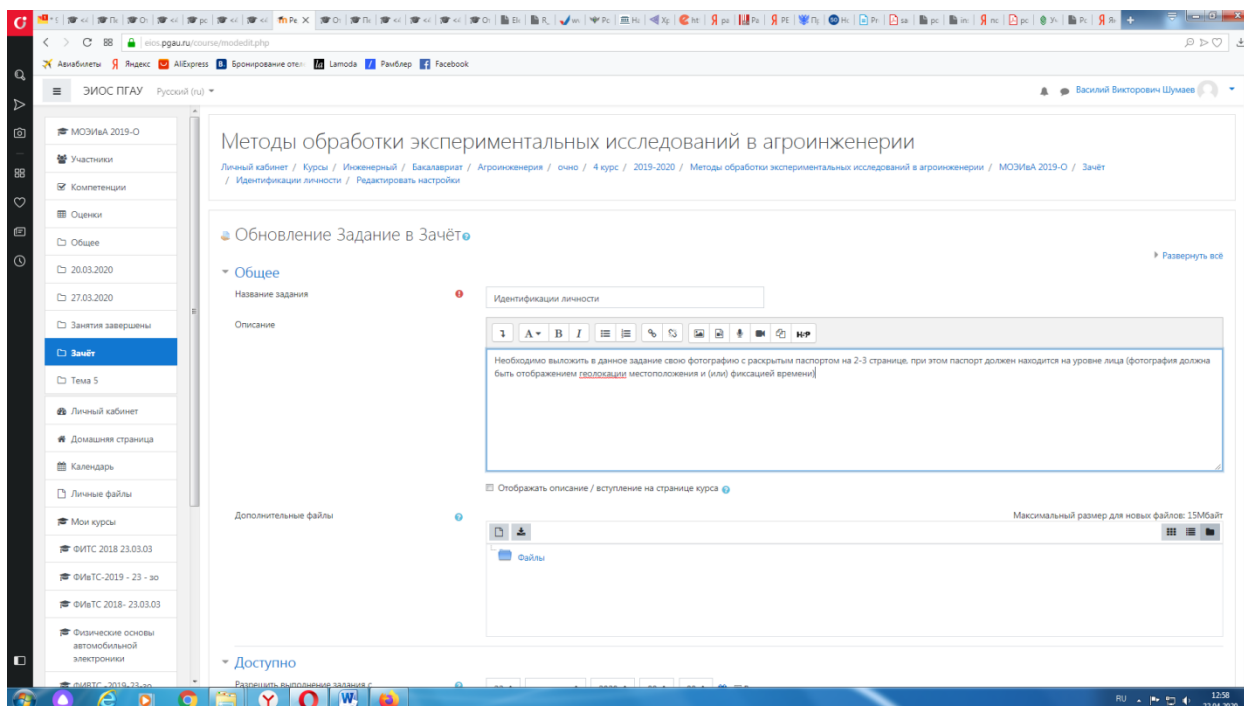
eios.pgau.ru/course/modedit.php

Авиабилеты Яндекс AliExpress Бронирование отелей Lamoda Рамблер Facebook

ЭИОС ПГАУ Русский (ru)

Василий Викторович Шумаев

МОЗИвА 2019-О
Участники
Компетенции
Оценки
Общее
20.03.2020
27.03.2020
Занятия завершены
Зачёт
Тема 5
Личный кабинет
Домашняя страница
Календарь
Личные файлы
Мои курсы
ФИТС 2018 23.03.03
ФИвТС-2019 - 23 - зо
ФИвТС 2018- 23.03.03
Физические основы автомобильной электроники

Методы обработки экспериментальных исследований в агроинженерии

Личный кабинет / Курсы / Инженерный / Бакалавриат / Агроинженерия / очно / 4 курс / 2019-2020 / Методы обработки экспериментальных исследований в агроинженерии / МОЗИвА 2019-О / Зачёт / Идентификации личности / Редактировать настройки

Обновление Задание в Зачёт

Развернуть всё

Общее

Название задания
Идентификации личности

Описание

Необходимо выложить в данное задание свою фотографию с раскрытым паспортом на 2-3 странице, при этом паспорт должен находится на уровне лица (фотография должна быть отображением геолокации местоположения и (или) фиксацией времени)

Отображать описание / вступление на странице курса

Дополнительные файлы
Максимальный размер для новых файлов: 15Мбайт
Файлы

Доступно

Разрешить выполнение задания с

RU 12:58